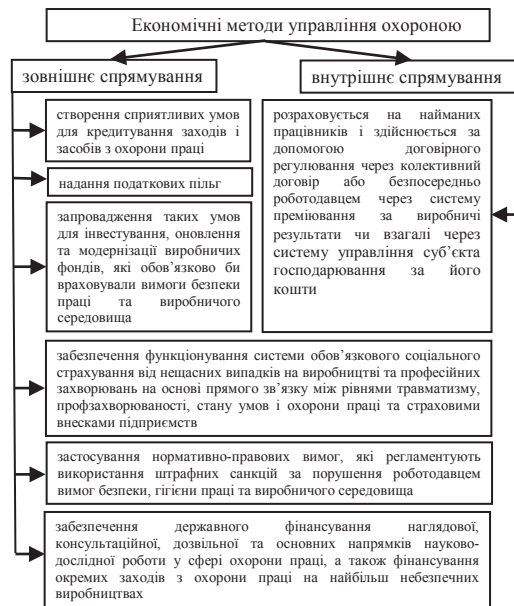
Економічні методи управління охороною

зовнішнє спрямування

внутрішнє спрямування

створення сприятливих умов для кредитування заходів і засобів з охорони праці

надання податкових пільг

запровадження таких умов для інвестування, оновлення та модернізації виробничих фондів, які обов'язково би враховували вимоги безпеки праці та виробничого середовища

розраховується на найманих працівників і здійснюється за допомогою договірного регулювання через колективний договір або безпосередньо роботодавцем через систему преміювання за виробничі результати чи взагалі через систему управління суб'єкта господарювання за його кошти

забезпечення функціонування системи обов'язкового соціального страхування від нещасних випадків на виробництві та професійних захворювань на основі прямого зв'язку між рівнями травматизму, профзахворюваності, стану умов і охорони праці та страховими внесками підприємств

застосування нормативно-правових вимог, які регламентують використання штрафних санкцій за порушення роботодавцем вимог безпеки, гігієни праці та виробничого середовища

забезпечення державного фінансування наглядової, консультаційної, дозвільної та основних напрямків науково-дослідної роботи у сфері охорони праці, а також фінансування окремих заходів з охорони праці на найбільш небезпечних виробництвах